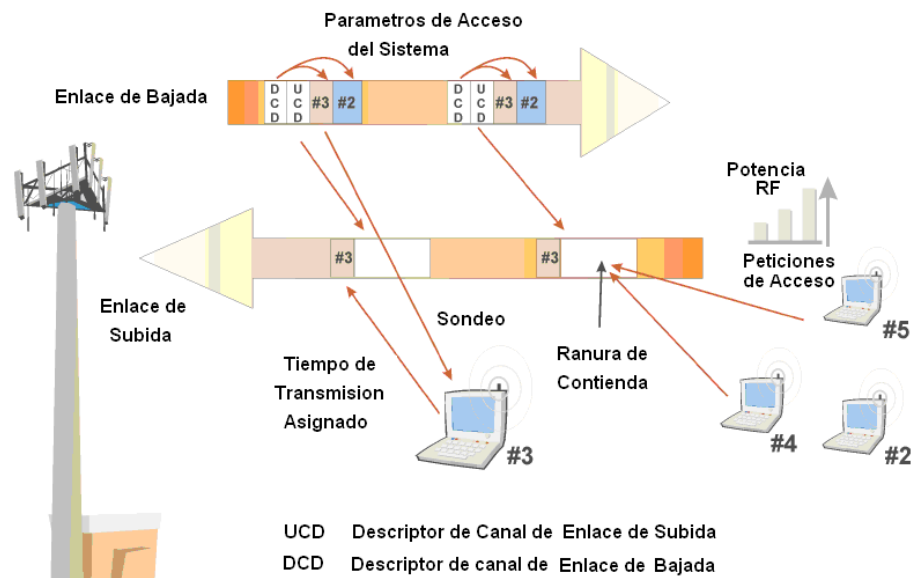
Parametros de Acceso del Sistema

Enlace de Bajada

D C D | U C D | #3 | #2

D C D | U C D | #3 | #2

Potencia RF

#3

#3

Peticiones de Acceso

Enlace de Subida

Sondeo

#5

Tiempo de Transmision Asignado

Ranura de Contienda

#3

#4

#2

UCD Descriptor de Canal de Enlace de Subida
DCD Descriptor de canal de Enlace de Bajada